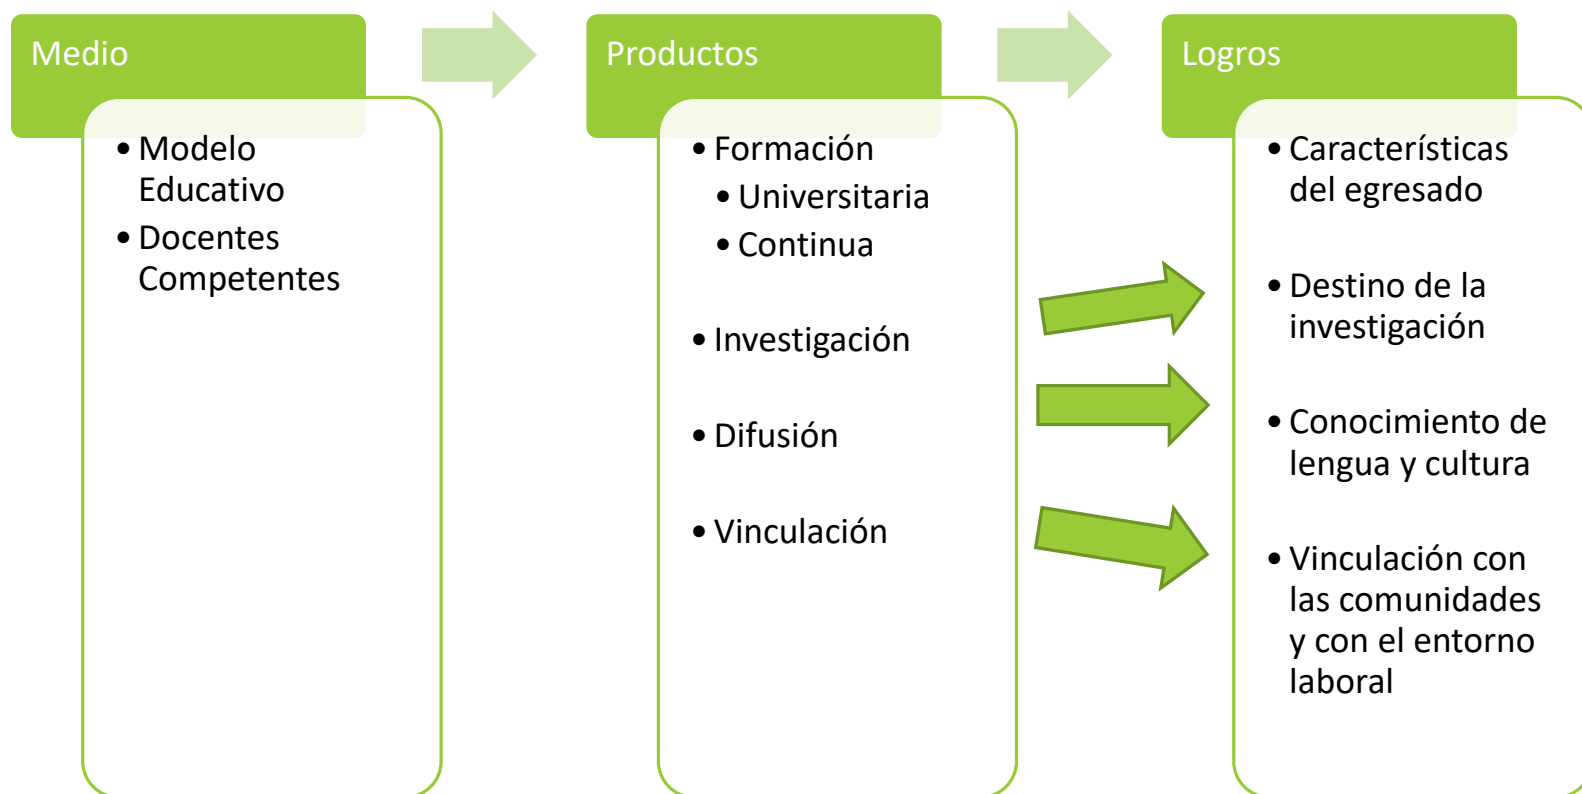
Medio

• Modelo Educativo
• Docentes Competentes

Productos

• Formación
  • Universitaria
  • Continua
• Investigación
• Difusión
• Vinculación

Logros

• Características del egresado
• Destino de la investigación
• Conocimiento de lengua y cultura
• Vinculación con las comunidades y con el entorno laboral